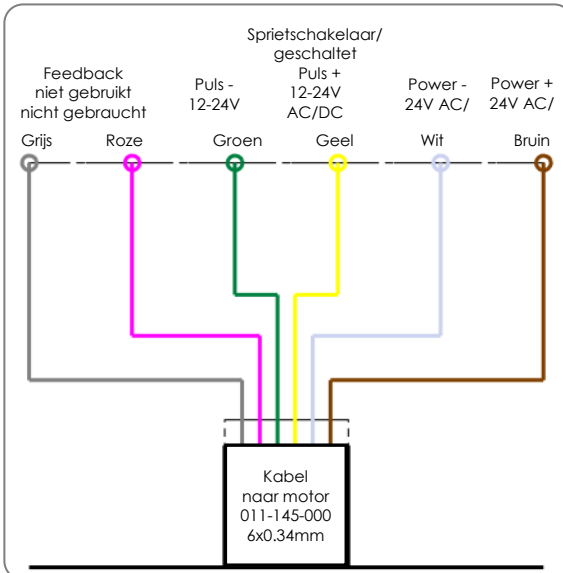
Feedback
niet gebruikt
nicht gebraucht

Puls -
12-24V

Sprietschakelaar/
geschaltet
Puls +
12-24V
AC/DC

Power -
24V AC/

Power +
24V AC/

Grijs

Roze

Groen

Geel

Wit

Bruin

Kabel
naar motor
011-145-000
6x0.34mm